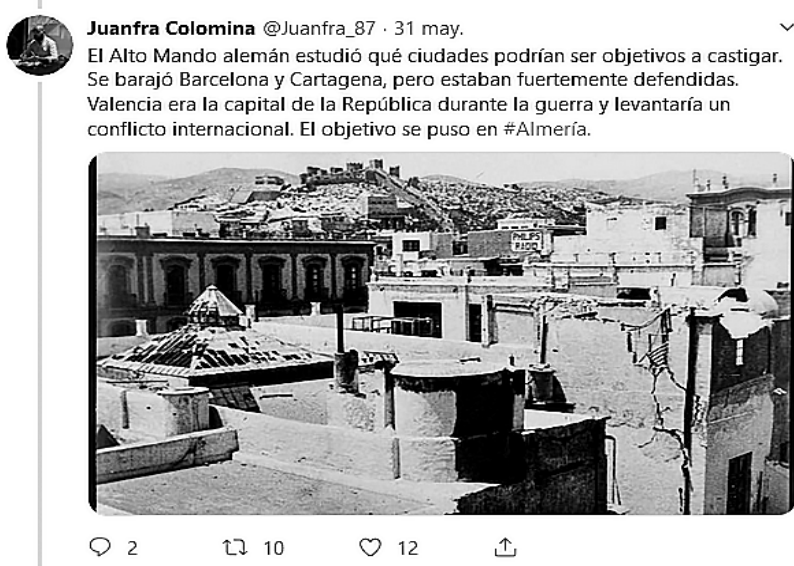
Juanfra Colomina @Juanfra_87 · 31 may.

El Alto Mando alemán estudió qué ciudades podrían ser objetivos a castigar. Se barajó Barcelona y Cartagena, pero estaban fuertemente defendidas. Valencia era la capital de la República durante la guerra y levantaría un conflicto internacional. El objetivo se puso en #Almería.

PHILIPS RADIO

2 10 12